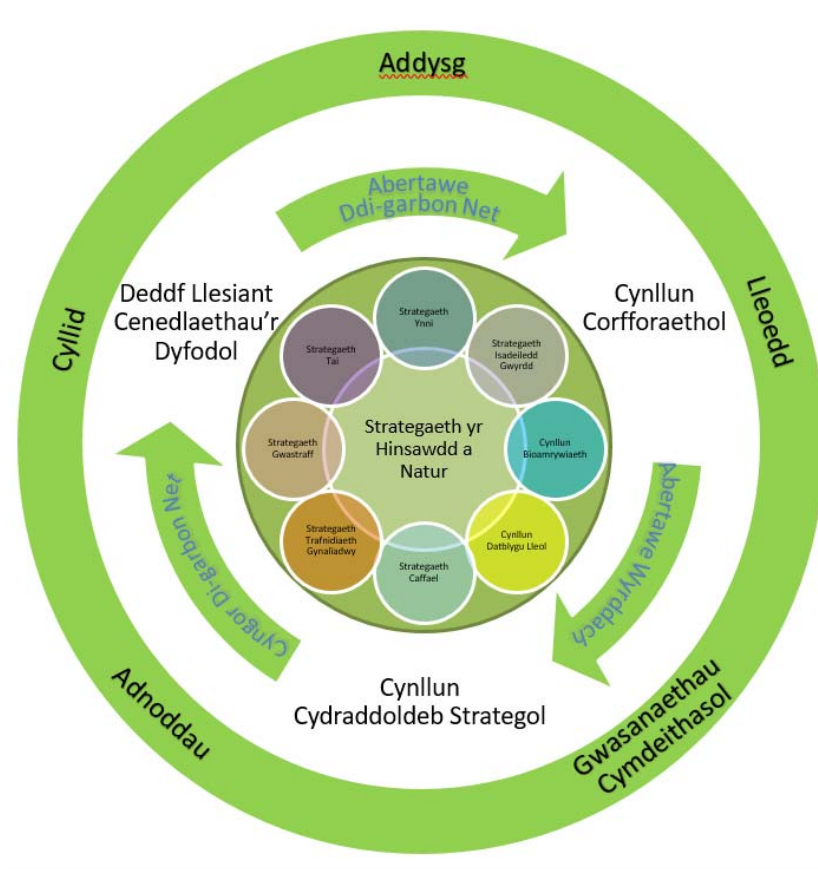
Addysg

Lleoedd

Gwasanaethau Cymdeithasol

Adnoddau

Cyllid

Abertawe Ddi-garbon Net

Abertawe Wyrddach

Cyngor Di-garbon Net

Deddf Llesiant Cenedlaethau'r Dyfodol

Cynllun Corfforaethol

Cynllun Cydraddoldeb Strategol

Strategaeth Ynni

Strategaeth Isadeiledd Gwyrdd

Cynllun Bioamrywiaeth

Cynllun Datblygu Lleol

Strategaeth Caffael

Strategaeth Trafnidiaeth Gynaliadwy

Strategaeth Gwastraff

Strategaeth Tai

Strategaeth yr Hinsawdd a Natur